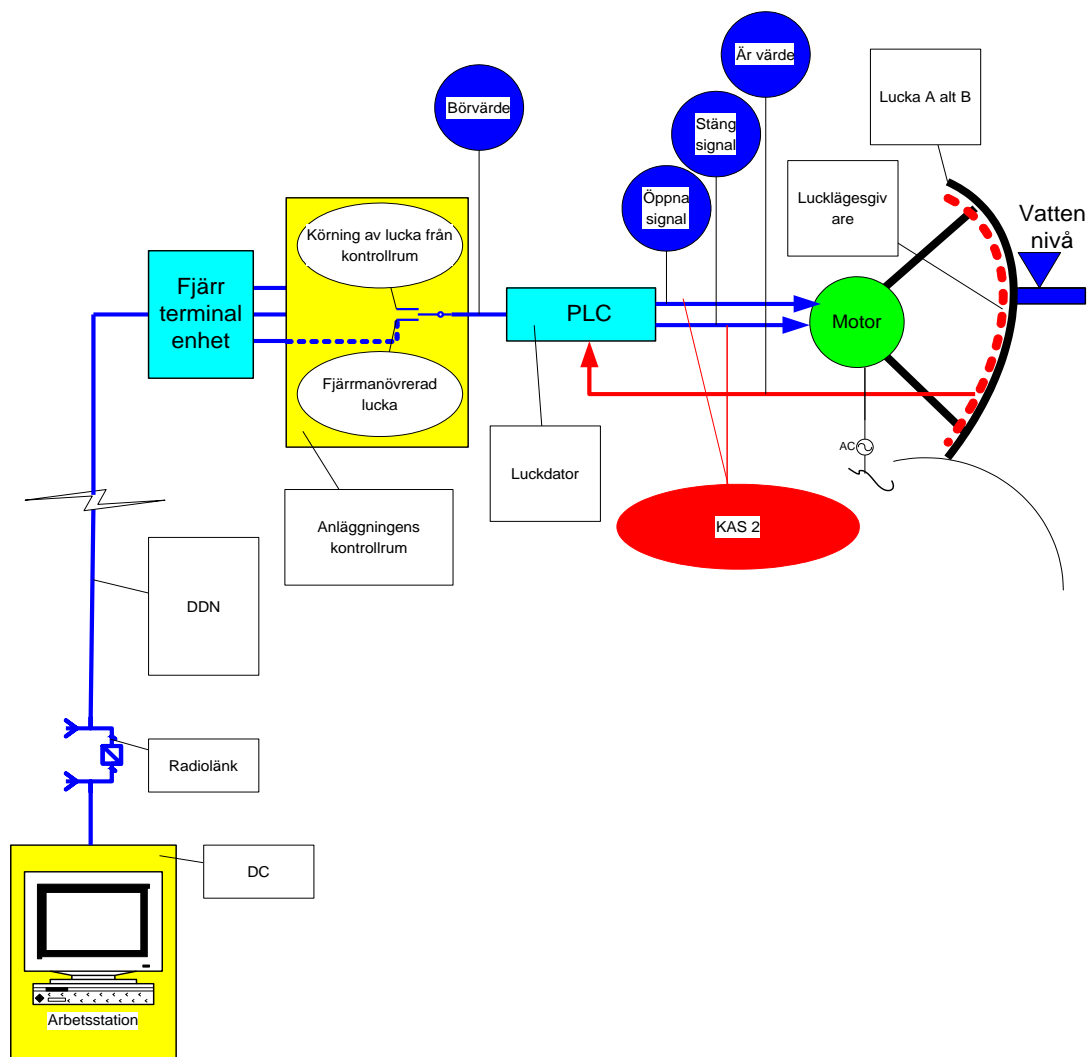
Är värde

Lucka A alt B

Börvärde

Stäng signal

Öppna signal

Lucklägesgivare

Vatten nivå

Fjärr terminal enhet

Körning av lucka från kontrollrum

PLC

Motor

Fjärrmanövrerad lucka

AC

Luckdator

KAS 2

Anläggningens kontrollrum

DDN

Radiolänk

DC

Arbetsstation